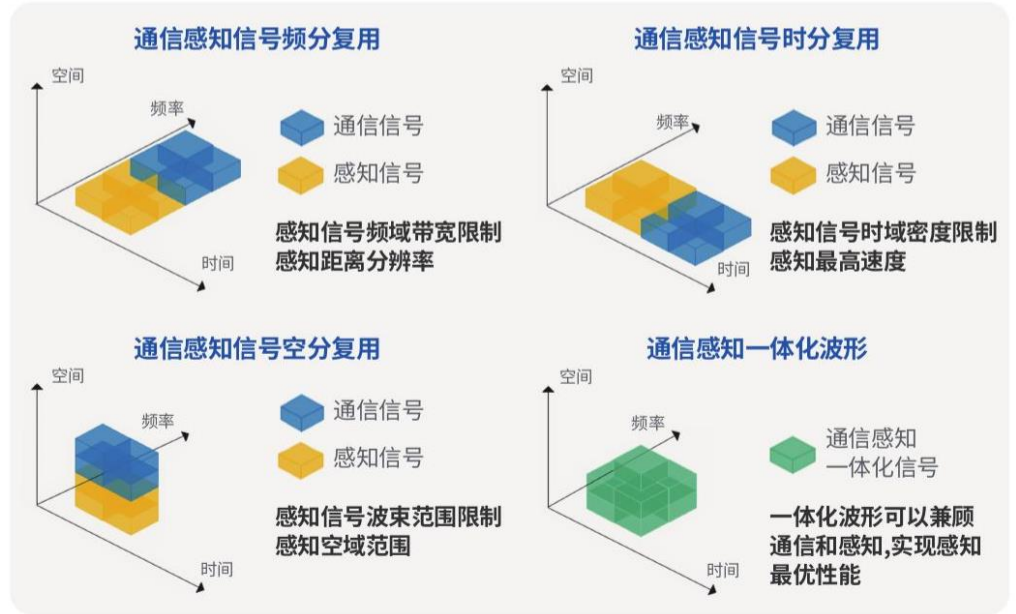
通信感知信号频分复用

空间
频率
时间

通信信号
感知信号

感知信号频域带宽限制感知距离分辨率

通信感知信号时分复用

空间
频率
时间

通信信号
感知信号

感知信号时域密度限制感知最高速度

通信感知信号空分复用

空间
频率
时间

通信信号
感知信号

感知信号波束范围限制感知空域范围

通信感知一体化波形

空间
频率
时间

通信感知一体化信号

一体化波形可以兼顾通信和感知,实现感知最优性能